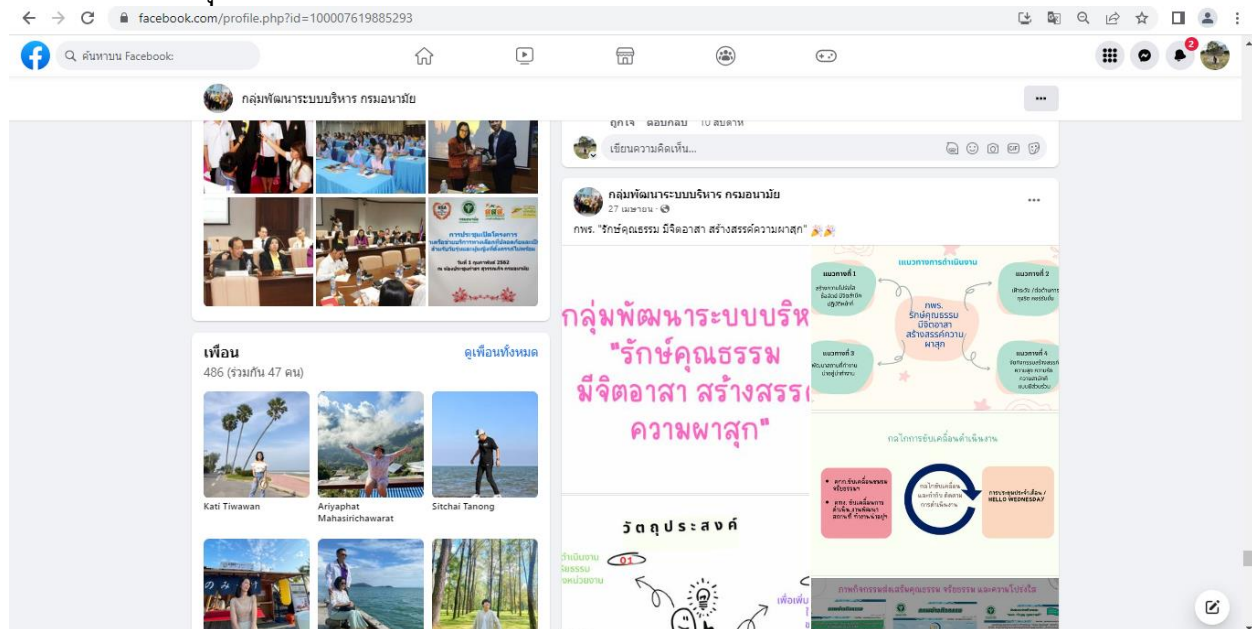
facebook.com/profile.php?id=100007619885293

ค้นหาบน Facebook

2

กลุ่มพัฒนาระบบบริหาร กรมอนามัย

ถูกใจ ตอบกลับ 10 สัปดาห์

เขียนความคิดเห็น...

เพื่อน
ดูเพื่อนทั้งหมด
486 (ร่วมกัน 47 คน)

Kati Tiwawan
Ariyaphat Mahasirichawarat
Sitchai Tanong

กลุ่มพัฒนาระบบบริหาร กรมอนามัย
27 เมษายน ·
กพร. "รักษ์คุณธรรม มีจิตอาสา สร้างสรรค์ความผาสุก"

กลุ่มพัฒนาระบบบริห
"รักษ์คุณธรรม
มีจิตอาสา สร้างสรร
ความผาสุก"

แนวทางการดำเนินงาน
แนวทางที่ 1
แนวทางที่ 2
แนวทางที่ 3
แนวทางที่ 4
กพร.
รักษ์คุณธรรม
มีจิตอาสา
สร้างสรรค์ความ
ผาสุก

กลไกการขับเคลื่อนดำเนินงาน
HELLO WEDNESDAY

วัตถุประสงค์
01